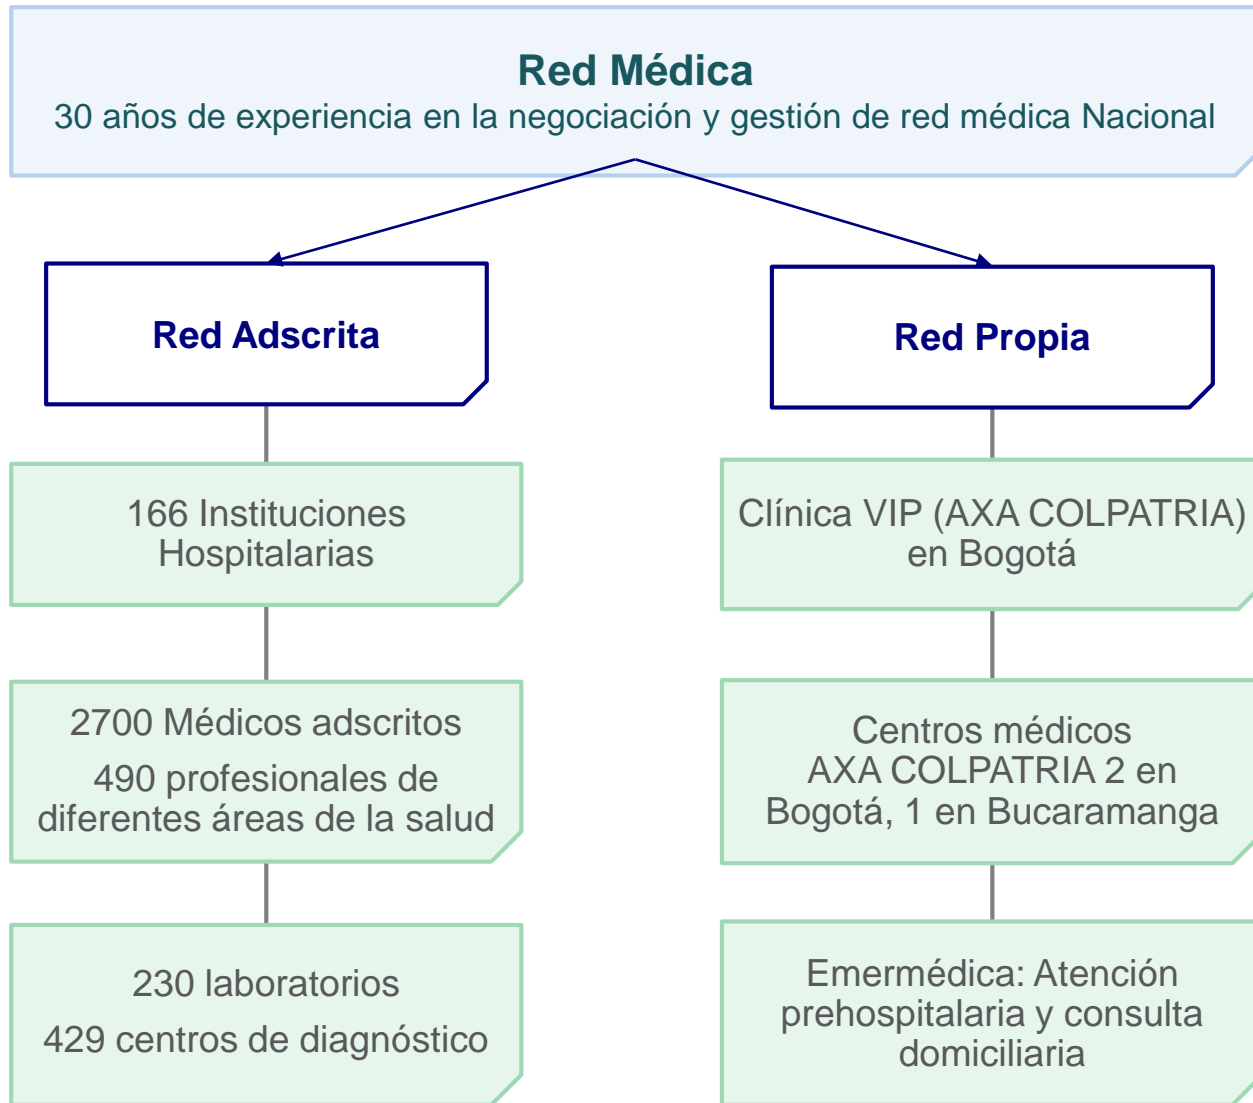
Red Médica
30 años de experiencia en la negociación y gestión de red médica Nacional

Red Adscrita

166 Instituciones Hospitalarias

2700 Médicos adscritos

490 profesionales de diferentes áreas de la salud

230 laboratorios

429 centros de diagnóstico

Red Propia

Clínica VIP (AXA COLPATRIA) en Bogotá

Centros médicos AXA COLPATRIA 2 en Bogotá, 1 en Bucaramanga

Emermédica: Atención prehospitalaria y consulta domiciliaria